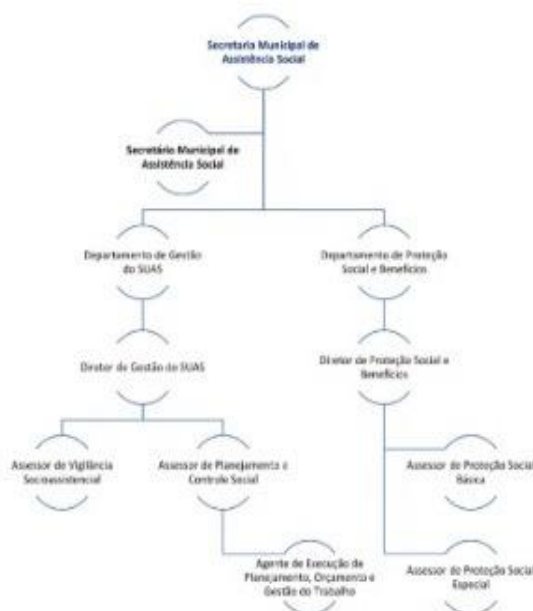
Secretaria Municipal de Assistência Social

Secretário Municipal de Assistência Social

Departamento de Gestão do SUAS

Departamento de Proteção Social e Benefícios

Diretor de Gestão do SUAS

Diretor de Proteção Social e Benefícios

Assessor de Vigilância Socioassistencial

Assessor de Planejamento e Controle Social

Assessor de Proteção Social Básica

Agente de Execução de Planejamento, Orçamento e Gestão do Trabalho

Assessor de Proteção Social Especial